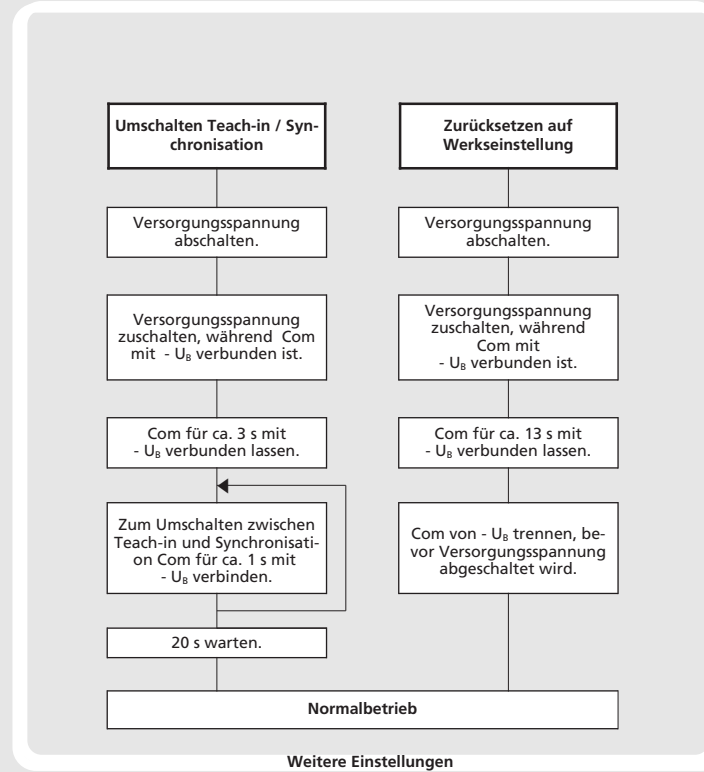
Umschalten Teach-in / Synchronisation

Versorgungsspannung abschalten.

Versorgungsspannung zuschalten, während Com mit - $U_B$ verbunden ist.

Com für ca. 3 s mit - $U_B$ verbunden lassen.

Zum Umschalten zwischen Teach-in und Synchronisation Com für ca. 1 s mit - $U_B$ verbinden.

20 s warten.

Zurücksetzen auf Werkseinstellung

Versorgungsspannung abschalten.

Versorgungsspannung zuschalten, während Com mit - $U_B$ verbunden ist.

Com für ca. 13 s mit - $U_B$ verbunden lassen.

Com von - $U_B$ trennen, bevor Versorgungsspannung abgeschaltet wird.

Normalbetrieb

Weitere Einstellungen